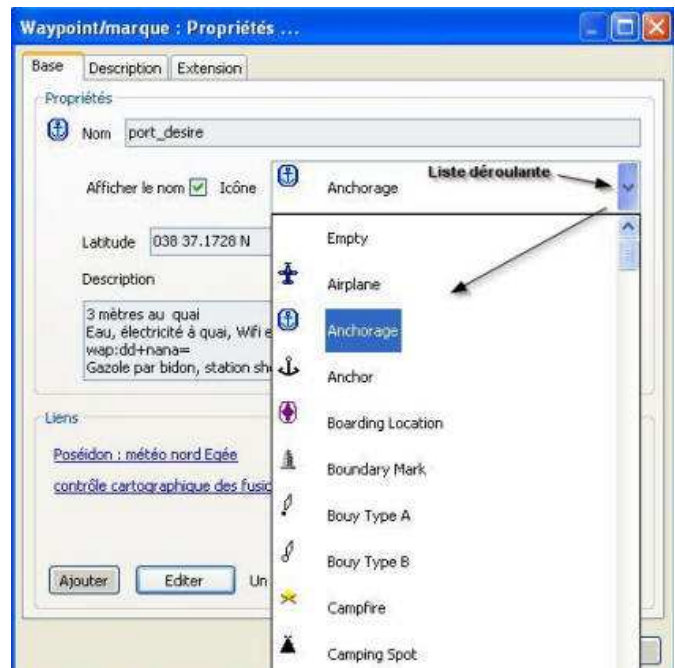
Waypoint/marque : Propriétés ...

Base | Description | Extension

Propriétés

Nom port_desire

Afficher le nom Icône

Anchorage

Liste déroulante

Latitude 038 37.1728 N

Description

3 mètres au quai
Eau, électricité à quai, Wifi e
wap:dd+nana=
Gazole par bidon, station sh

Empty
Airplane
Anchorage
Anchor
Boarding Location
Boundary Mark
Bouy Type A
Bouy Type B
Campfire
Camping Spot

Liens

Poséidon : météo nord Egée

contrôle cartographique des fusio

Ajouter | Editer | Un